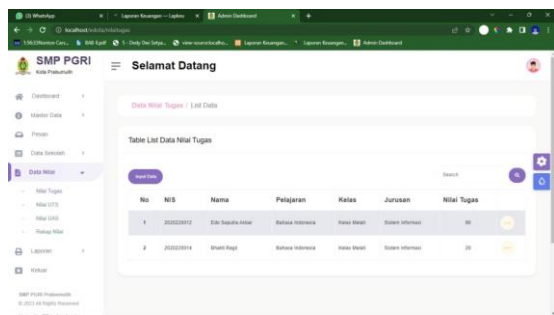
(3) WhatsApp | Laporan Keuangan — Laptop | Admin Dashboard

localhost/sekolah/nilaitugas

SMP PGRI
Kota Probolinggo

Selamat Datang

Dashboard
Master Data
Pesan
Data Sekolah
Data Nilai
Nilai Tugas
Nilai UTS
Nilai UAS
Rekap Nilai
Laporan
Keluar

SMP PGRI Probolinggo
© 2023 All Rights Reserved

Data Nilai Tugas / List Data

Table List Data Nilai Tugas

Input Data

Search

| No | NIS | Nama | Pelajaran | Kelas | Jurusan | Nilai Tugas | |
|---|---|---|---|---|---|---|---|
| 1 | 2020220012 | Edo Saputra Akbar | Bahasa Indonesia | Kelas Melati | Sistem Informasi | 90 | ... |
| 2 | 2020220014 | Bhakti Regil | Bahasa Indonesia | Kelas Melati | Sistem Informasi | 20 | ... |